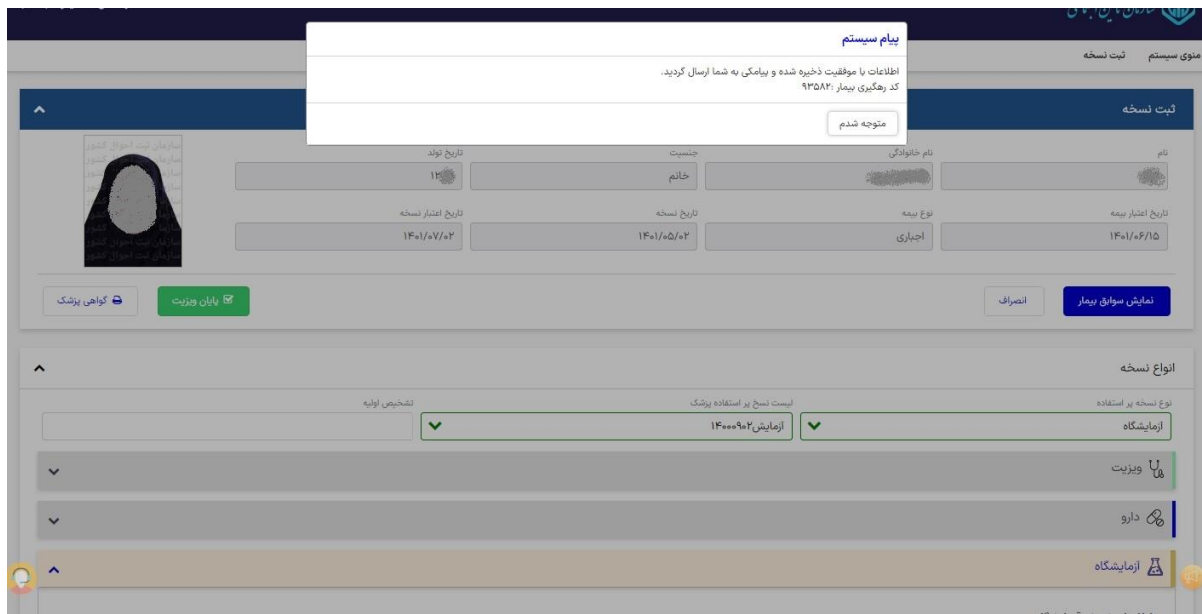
سازمان بیمه سلامت

منوی سیستم
ثبت نسخه

پیام سیستم
اطلاعات با موفقیت ذخیره شده و پیامکی به شما ارسال گردید.
کد رهگیری بیمار :۹۳۵۸۲
متوجه شدم

ثبت نسخه

نام
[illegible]
نام خانوادگی
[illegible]
جنسیت
خانم
تاریخ تولد
۱۳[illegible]

تاریخ اعتبار بیمه
۱۴۰۱/۰۶/۱۵
نوع بیمه
اجباری
تاریخ نسخه
۱۴۰۱/۰۵/۰۲
تاریخ اعتبار نسخه
۱۴۰۱/۰۷/۰۲

سازمان ثبت احوال کشور

نمایش سوابق بیمار
انصراف
پایان ویزیت
گواهی پزشک

انواع نسخه
نوع نسخه پر استفاده
آزمایشگاه
لیست نسخ پر استفاده پزشک
آزمایش۲ ۱۴۰۰۰۹۰۲
تشخیص اولیه

ویزیت
دارو
آزمایشگاه